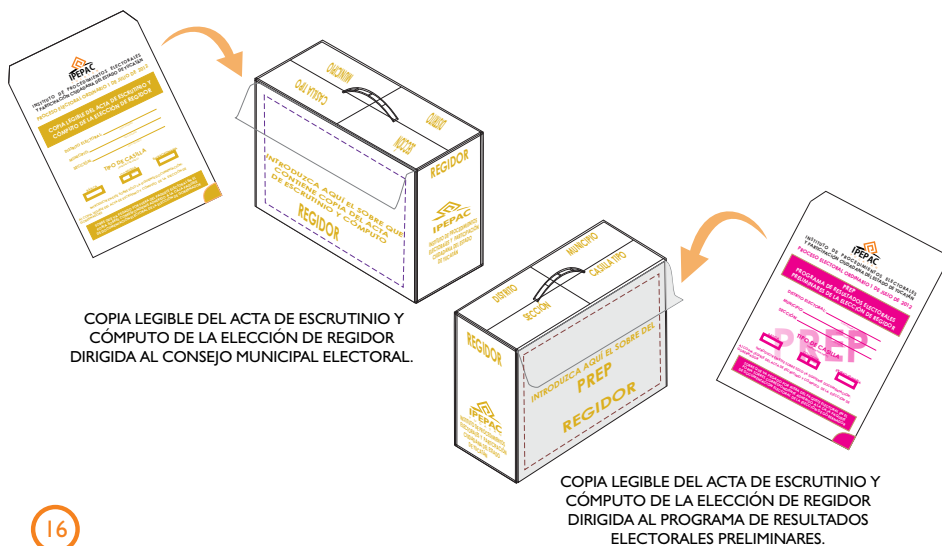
IPEPAC
INSTITUTO DE PROCEDIMIENTOS ELECTORALES Y PARTICIPACIÓN CIUDADANA DEL ESTADO DE YUCATÁN
PROCESO ELECTORAL ORDINARIO 1 DE JULIO DE 2012
COPIA LEGIBLE DEL ACTA DE ESCRUTINIO Y CÓMPUTO DE LA ELECCIÓN DE REGIDOR
TIPO DE CASILLA
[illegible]

NÚMERO
CASILLA TIPO
SECCIÓN
REGIDOR
INTRODUZCA AQUÍ EL SOBRE QUE CONTIENE COPIA DEL ACTA DE ESCRUTINIO Y CÓMPUTO
REGIDOR
IPEPAC
INSTITUTO DE PROCEDIMIENTOS ELECTORALES Y PARTICIPACIÓN CIUDADANA DEL ESTADO DE YUCATÁN

COPIA LEGIBLE DEL ACTA DE ESCRUTINIO Y CÓMPUTO DE LA ELECCIÓN DE REGIDOR DIRIGIDA AL CONSEJO MUNICIPAL ELECTORAL.

DISTRITO
NÚMERO
SECCIÓN
CASILLA TIPO
REGIDOR
INTRODUZCA AQUÍ EL SOBRE DEL
PREP
REGIDOR
IPEPAC
INSTITUTO DE PROCEDIMIENTOS ELECTORALES Y PARTICIPACIÓN CIUDADANA DEL ESTADO DE YUCATÁN

IPEPAC
INSTITUTO DE PROCEDIMIENTOS ELECTORALES Y PARTICIPACIÓN CIUDADANA DEL ESTADO DE YUCATÁN
PROCESO ELECTORAL ORDINARIO 1 DE JULIO DE 2012
PREP
PROGRAMA DE RESULTADOS ELECTORALES PRELIMINARES DE LA ELECCIÓN DE REGIDOR
DISTRITO ELECTORAL
MUNICIPIO
SECCIÓN
TIPO DE CASILLA
PREP
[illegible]

COPIA LEGIBLE DEL ACTA DE ESCRUTINIO Y CÓMPUTO DE LA ELECCIÓN DE REGIDOR DIRIGIDA AL PROGRAMA DE RESULTADOS ELECTORALES PRELIMINARES.

16